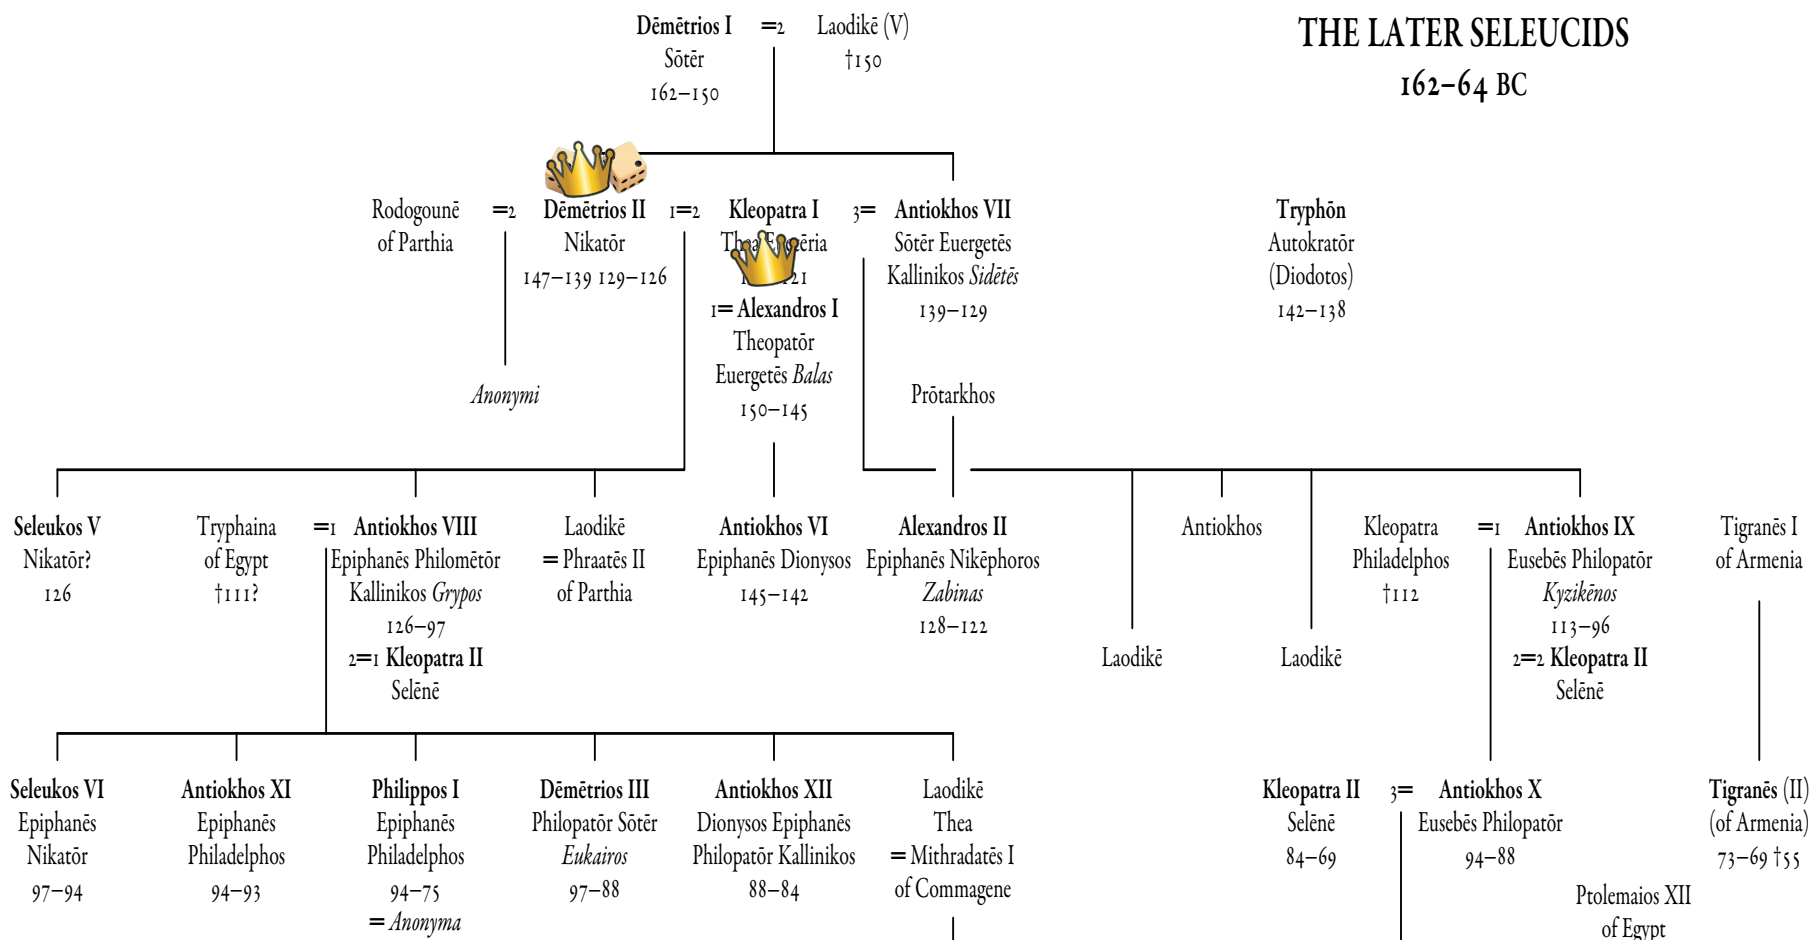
THE LATER SELEUCIDS
162–64 BC

Dēmētrios I =2 Laodikē (V)
Sōtēr †150
162–150

Rodogounē =2 Dēmētrios II 1=2 Kleopatra I 3= Antiokhos VII
of Parthia Nikatōr Thea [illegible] Sōtēr Euergetēs
147–139 129–126 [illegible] Kallinikos Sidētēs
139–129

1= Alexandros I
Theopatōr
Euergetēs Balas
150–145

Tryphōn
Autokratōr
(Diodotos)
142–138

Anonymi

Prōtarkhos

Seleukos V
Nikatōr?
126

Tryphaina =1 Antiokhos VIII
of Egypt Epiphanēs Philomētōr
†111? Kallinikos Grypos
126–97
2=1 Kleopatra II
Selēnē

Laodikē
= Phraatēs II
of Parthia

Antiokhos VI
Epiphanēs Dionysos
145–142

Alexandros II
Epiphanēs Nikēphoros
Zabinas
128–122

Antiokhos

Kleopatra =1 Antiokhos IX
Philadelphos Eusebēs Philopatōr
†112 Kyzikēnos
113–96
2=2 Kleopatra II
Selēnē

Tigranēs I
of Armenia

Laodikē

Laodikē

Seleukos VI
Epiphanēs
Nikatōr
97–94

Antiokhos XI
Epiphanēs
Philadelphos
94–93

Philippos I
Epiphanēs
Philadelphos
94–75
= Anonyma

Dēmētrios III
Philopatōr Sōtēr
Eukairos
97–88

Antiokhos XII
Dionysos Epiphanēs
Philopatōr Kallinikos
88–84

Laodikē
Thea
= Mithradatēs I
of Commagene

Kleopatra II 3= Antiokhos X
Selēnē Eusebēs Philopatōr
84–69 94–88

Tigranēs (II)
(of Armenia)
73–69 †55

Ptolemaios XII
of Egypt